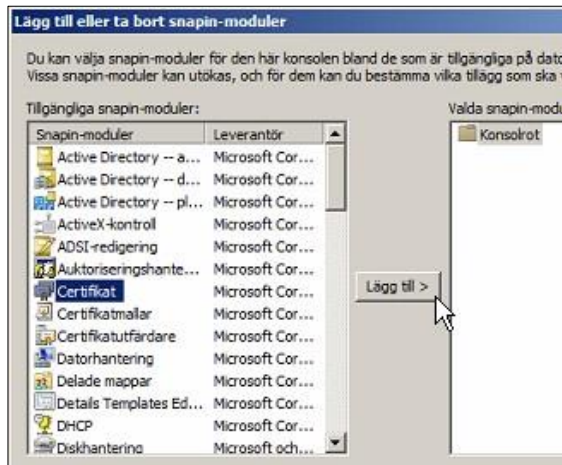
Lägg till eller ta bort snapin-moduler

Du kan välja snapin-moduler för den här konsolen bland de som är tillgängliga på dato
Vissa snapin-moduler kan utökas, och för dem kan du bestämma vilka tillägg som ska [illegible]

Tillgängliga snapin-moduler:

| Snapin-moduler | Leverantör |
|---|---|
| Active Directory -- a... | Microsoft Cor... |
| Active Directory -- d... | Microsoft Cor... |
| Active Directory -- pl... | Microsoft Cor... |
| ActiveX-kontroll | Microsoft Cor... |
| ADSI-redigering | Microsoft Cor... |
| Auktoriseringshante... | Microsoft Cor... |
| Certifikat | Microsoft Cor... |
| Certifikatmallar | Microsoft Cor... |
| Certifikatutfärdare | Microsoft Cor... |
| Datorhantering | Microsoft Cor... |
| Delade mappar | Microsoft Cor... |
| Details Templates Ed... | Microsoft Cor... |
| DHCP | Microsoft Cor... |
| Diskhantering | Microsoft och... |

Lägg till >

Valda snapin-modu

Konsolrot